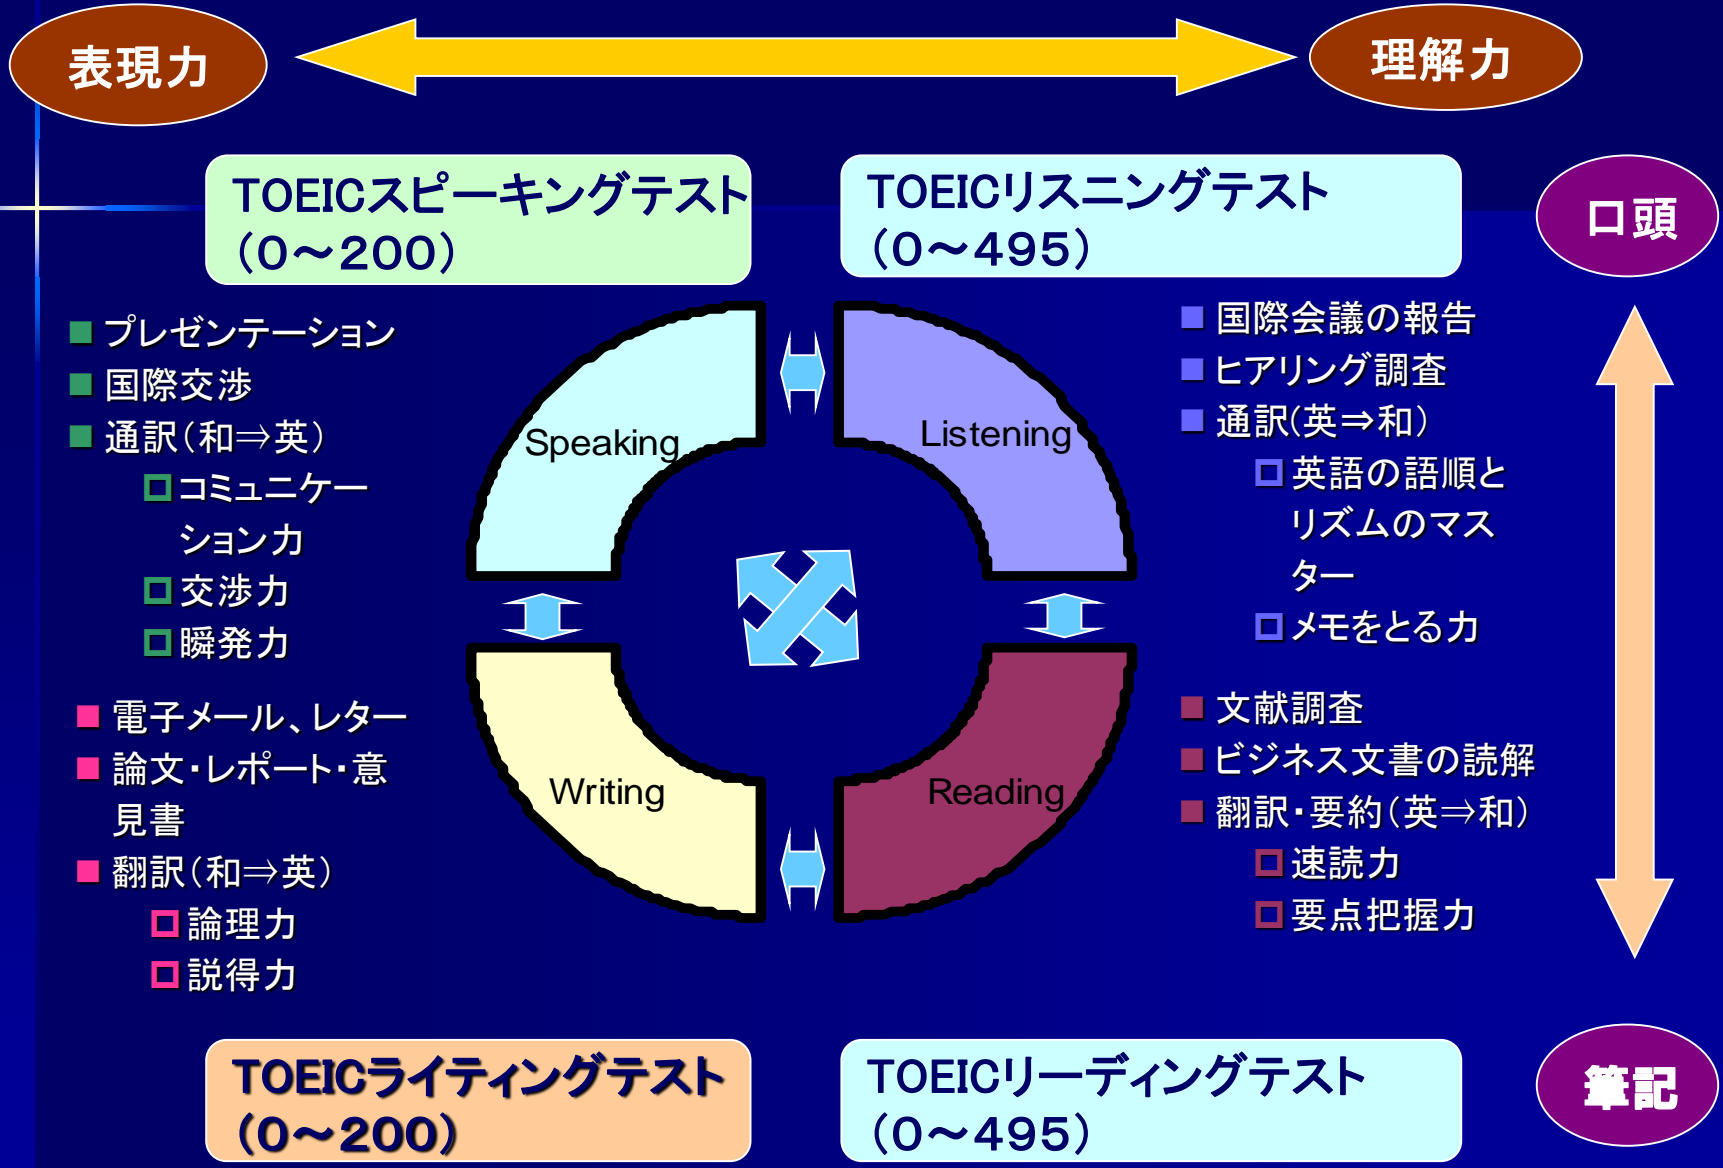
表現力

理解力

TOEICスピーキングテスト
(0～200)

TOEICリスニングテスト
(0～495)

口頭

■ プレゼンテーション
■ 国際交渉
■ 通訳(和⇒英)
□ コミュニケーションカ
□ 交渉力
□ 瞬発力

■ 電子メール、レター
■ 論文・レポート・意見書
■ 翻訳(和⇒英)
□ 論理力
□ 説得力

Speaking

Listening

Writing

Reading

■ 国際会議の報告
■ ヒアリング調査
■ 通訳(英⇒和)
□ 英語の語順とリズムのマスター
□ メモをとる力

■ 文献調査
■ ビジネス文書の読解
■ 翻訳・要約(英⇒和)
□ 速読力
□ 要点把握力

TOEICライティングテスト
(0～200)

TOEICリーディングテスト
(0～495)

筆記